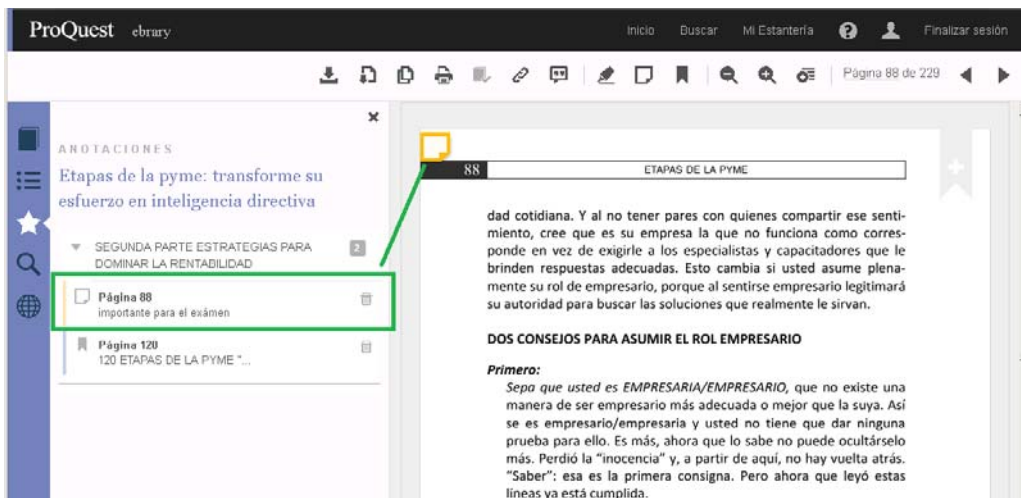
ProQuest ebrary

Inicio Buscar Mi Estantería Finalizar sesión

Página 88 de 229

ANOTACIONES

Etapas de la pyme: transforme su esfuerzo en inteligencia directiva

SEGUNDA PARTE ESTRATEGIAS PARA DOMINAR LA RENTABILIDAD 2

Página 88
importante para el exámen

Página 120
120 ETAPAS DE LA PYME "...

88 ETAPAS DE LA PYME

dad cotidiana. Y al no tener pares con quienes compartir ese sentimiento, cree que es su empresa la que no funciona como corresponde en vez de exigirle a los especialistas y capacitadores que le brinden respuestas adecuadas. Esto cambia si usted asume plenamente su rol de empresario, porque al sentirse empresario legitimará su autoridad para buscar las soluciones que realmente le sirvan.

DOS CONSEJOS PARA ASUMIR EL ROL EMPRESARIO

Primero:
Sepa que usted es EMPRESARIA/EMPRESARIO, que no existe una manera de ser empresario más adecuada o mejor que la suya. Así se es empresario/empresaria y usted no tiene que dar ninguna prueba para ello. Es más, ahora que lo sabe no puede ocultárselo más. Perdió la "inocencia" y, a partir de aquí, no hay vuelta atrás. "Saber": esa es la primera consigna. Pero ahora que leyó estas líneas ya está cumplida.